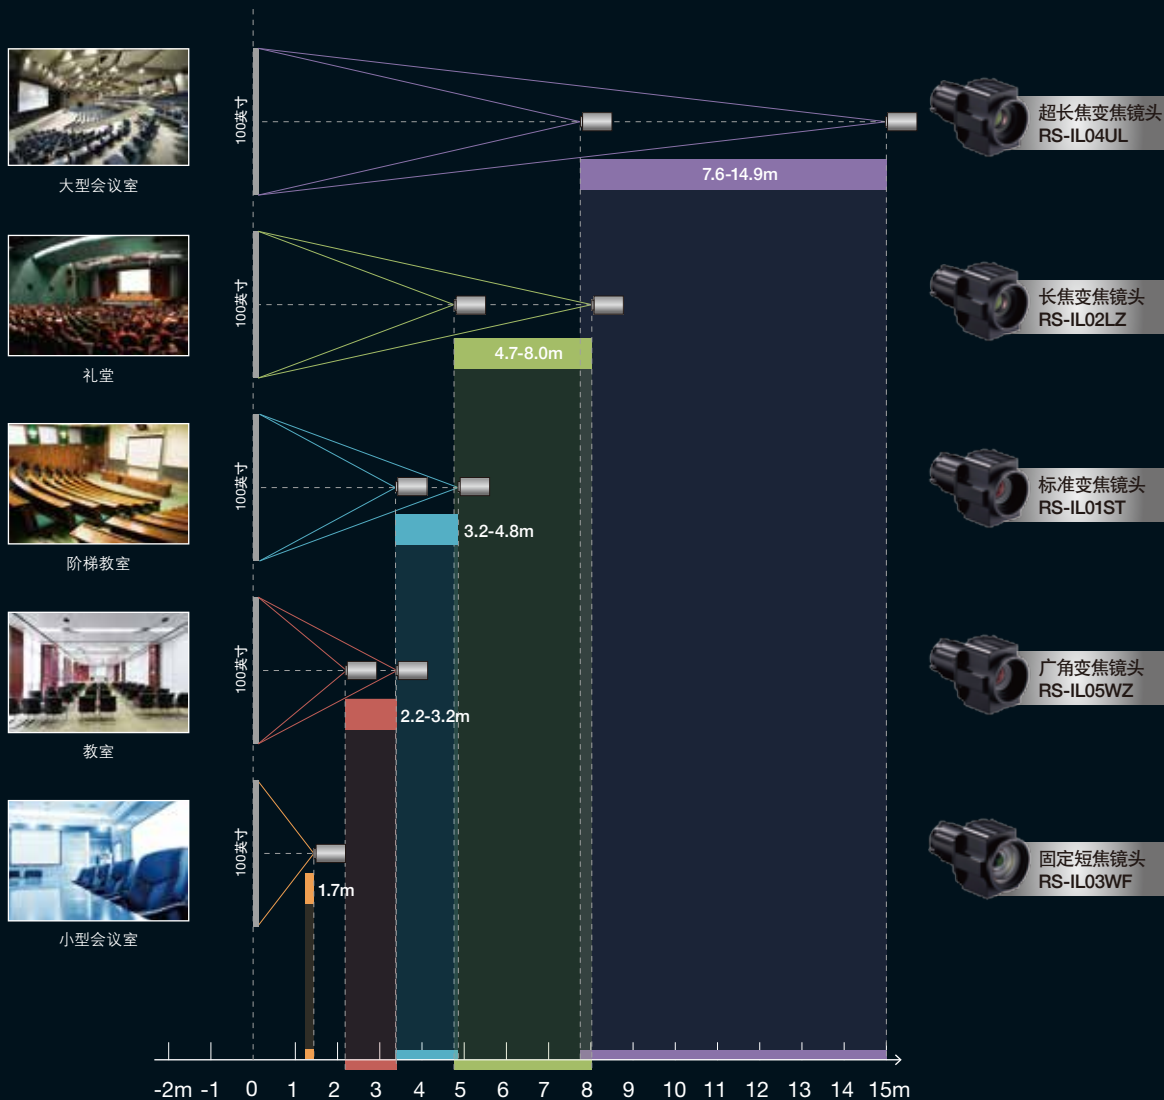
大型会议室

100英寸

7.6-14.9m

超长焦变焦镜头
RS-IL04UL

礼堂

100英寸

4.7-8.0m

长焦变焦镜头
RS-IL02LZ

阶梯教室

100英寸

3.2-4.8m

标准变焦镜头
RS-IL01ST

教室

100英寸

2.2-3.2m

广角变焦镜头
RS-IL05WZ

小型会议室

100英寸

1.7m

固定短焦镜头
RS-IL03WF

-2m -1 0 1 2 3 4 5 6 7 8 9 10 11 12 13 14 15m